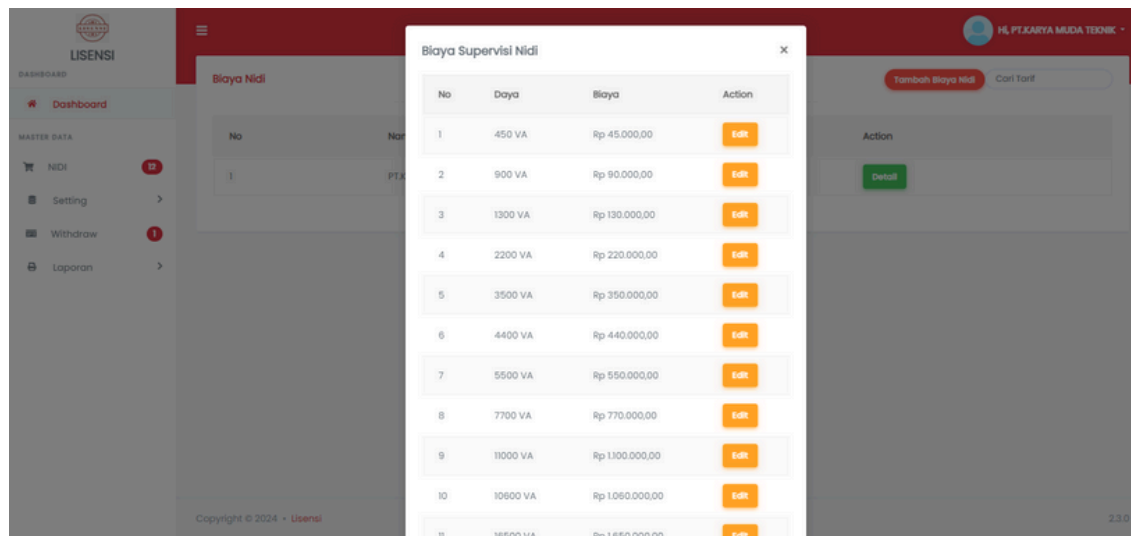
LISENSI
DASHBOARD
Dashboard
MASTER DATA
NIDI 12
Setting
Withdraw 1
Laporan

Hi, PT.KARYA MUDA TEKNIK

Biaya Nidi
Tambah Biaya Nidi
Cari Tarif

| No | Nar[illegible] | Action |
|---|---|---|
| 1 | PT.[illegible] | Detail |

Copyright © 2024 • Lisensi
2.3.0

Biaya Supervisi Nidi
×

| No | Daya | Biaya | Action |
|---|---|---|---|
| 1 | 450 VA | Rp 45.000,00 | Edit |
| 2 | 900 VA | Rp 90.000,00 | Edit |
| 3 | 1300 VA | Rp 130.000,00 | Edit |
| 4 | 2200 VA | Rp 220.000,00 | Edit |
| 5 | 3500 VA | Rp 350.000,00 | Edit |
| 6 | 4400 VA | Rp 440.000,00 | Edit |
| 7 | 5500 VA | Rp 550.000,00 | Edit |
| 8 | 7700 VA | Rp 770.000,00 | Edit |
| 9 | 11000 VA | Rp 1.100.000,00 | Edit |
| 10 | 10600 VA | Rp 1.060.000,00 | Edit |
| 11 | 16500 VA | Rp 1.650.000,00 | Edit |